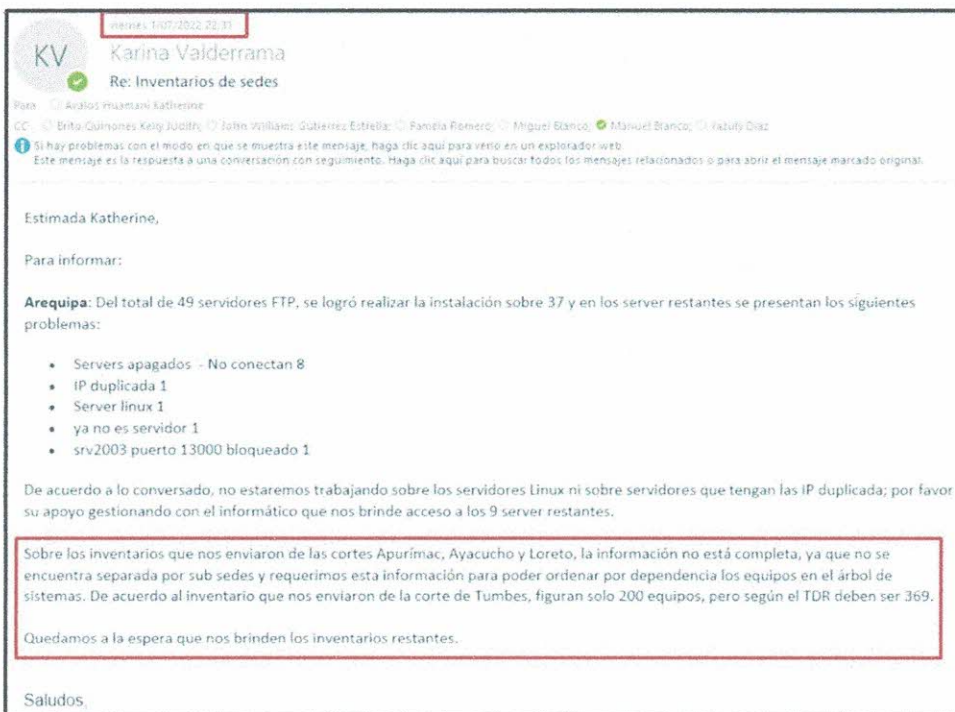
viernes 1/07/2022 22:31

KV

Karina Valderrama

Re: Inventarios de sedes

Para: Avalos Huamani Katherine

CC: Brito Quiñones Kely Judith; John William; Gutierrez Estrella; Pamela Romero; Miguel Blanco; Manuel Blanco; Yazuly Diaz

Si hay problemas con el modo en que se muestra este mensaje, haga clic aquí para verlo en un explorador web.
Este mensaje es la respuesta a una conversación con seguimiento. Haga clic aquí para buscar todos los mensajes relacionados o para abrir el mensaje marcado original.

Estimada Katherine,

Para informar:

**Arequipa**: Del total de 49 servidores FTP, se logró realizar la instalación sobre 37 y en los server restantes se presentan los siguientes problemas:

- Servers apagados - No conectan 8
- IP duplicada 1
- Server linux 1
- ya no es servidor 1
- srv2003 puerto 13000 bloqueado 1

De acuerdo a lo conversado, no estaremos trabajando sobre los servidores Linux ni sobre servidores que tengan las IP duplicada; por favor su apoyo gestionando con el informático que nos brinde acceso a los 9 server restantes.

Sobre los inventarios que nos enviaron de las cortes Apurímac, Ayacucho y Loreto, la información no está completa, ya que no se encuentra separada por sub sedes y requerimos esta información para poder ordenar por dependencia los equipos en el árbol de sistemas. De acuerdo al inventario que nos enviaron de la corte de Tumbes, figuran solo 200 equipos, pero según el TDR deben ser 369.

Quedamos a la espera que nos brinden los inventarios restantes.

Saludos,